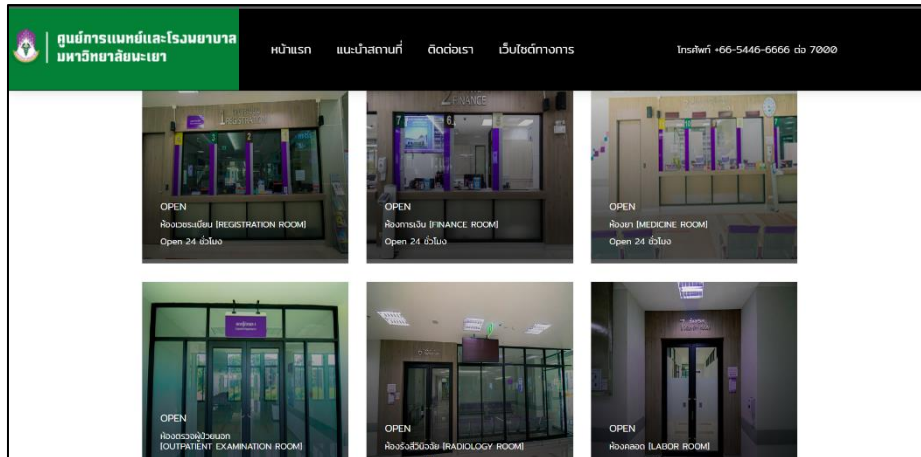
ศูนย์การแพทย์และโรงพยาบาล มหาวิทยาลัยพะเยา

หน้าแรก แนะนำสถานที่ ติดต่อเรา เว็บไซต์ทางการ

โทรศัพท์ +66-5446-6666 ต่อ 7000

FINANCE

OPEN
ห้องเวชระเบียน [REGISTRATION ROOM]
Open 24 ชั่วโมง

OPEN
ห้องการเงิน [FINANCE ROOM]
Open 24 ชั่วโมง

OPEN
ห้องยา [MEDICINE ROOM]
Open 24 ชั่วโมง

OPEN
ห้องตรวจผู้ป่วยนอก [OUTPATIENT EXAMINATION ROOM]

OPEN
ห้องรังสีวินิจฉัย [RADIOLOGY ROOM]

OPEN
ห้องคลอด [LABOR ROOM]